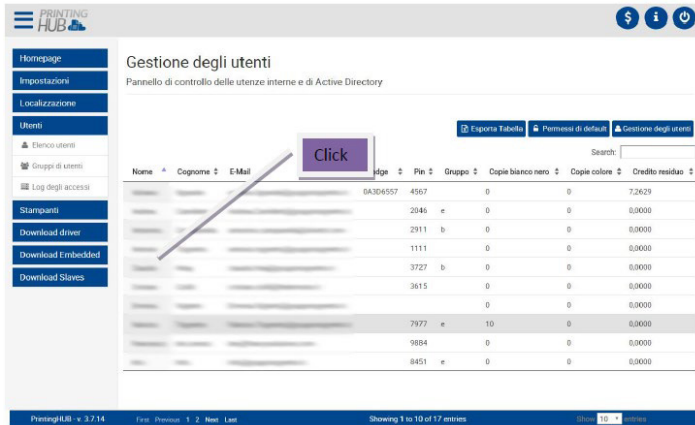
PRINTING HUB

Homepage
Impostazioni
Localizzazione
Utenti
Elenco utenti
Gruppi di utenti
Log degli accessi
Stampanti
Download driver
Download Embedded
Download Slaves

Gestione degli utenti
Pannello di controllo delle utenze interne e di Active Directory

Esporta Tabella | Permessi di default | Gestione degli utenti

Click

Search:

| Nome | Cognome | E-Mail | Badge | Pin | Gruppo | Copie bianco nero | Copie colore | Credito residuo |
|---|---|---|---|---|---|---|---|---|
| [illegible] | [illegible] | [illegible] | 0A3D6557 | 4567 | | 0 | 0 | 7,2629 |
| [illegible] | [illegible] | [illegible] | | 2046 | e | 0 | 0 | 0,0000 |
| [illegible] | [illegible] | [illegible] | | 2911 | b | 0 | 0 | 0,0000 |
| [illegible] | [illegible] | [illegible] | | 1111 | | 0 | 0 | 0,0000 |
| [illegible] | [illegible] | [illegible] | | 3727 | b | 0 | 0 | 0,0000 |
| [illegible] | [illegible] | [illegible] | | 3615 | | 0 | 0 | 0,0000 |
| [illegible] | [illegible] | | | | | 0 | 0 | 0,0000 |
| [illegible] | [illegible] | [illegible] | | 7977 | e | 10 | 0 | 0,0000 |
| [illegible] | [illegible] | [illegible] | | 9884 | | 0 | 0 | 0,0000 |
| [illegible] | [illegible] | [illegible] | | 8451 | e | 0 | 0 | 0,0000 |

PrintingHUB - v. 3.7.14 First Previous 1 2 Next Last Showing 1 to 10 of 17 entries Show 10 entries